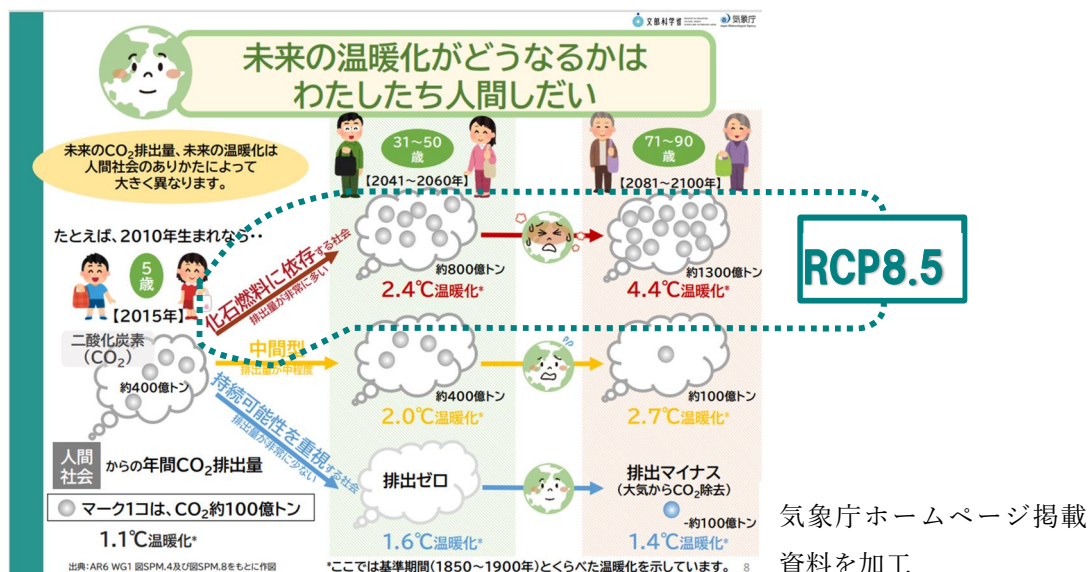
文部科学省 気象庁

未来の温暖化がどうなるかは
わたしたち人間しだい

未来の$CO_2$排出量、未来の温暖化は人間社会のありかたによって大きく異なります。

31～50歳
【2041～2060年】

71～90歳
【2081～2100年】

たとえば、2010年生まれなら・・

5歳
【2015年】

二酸化炭素（$CO_2$）
約400億トン

化石燃料に依存する社会
排出量が非常に多い

約800億トン
2.4℃温暖化*

約1300億トン
4.4℃温暖化*

RCP8.5

中間型
排出量が中程度

約400億トン
2.0℃温暖化*

約100億トン
2.7℃温暖化*

持続可能性を重視する社会
排出量が非常に少ない

人間社会からの年間$CO_2$排出量

マーク1コは、$CO_2$約100億トン

1.1℃温暖化*

排出ゼロ
1.6℃温暖化*

排出マイナス
（大気から$CO_2$除去）
-約100億トン
1.4℃温暖化*

出典：AR6 WG1 図SPM.4及び図SPM.8をもとに作図

*ここでは基準期間（1850～1900年）とくらべた温暖化を示しています。 8

気象庁ホームページ掲載資料を加工